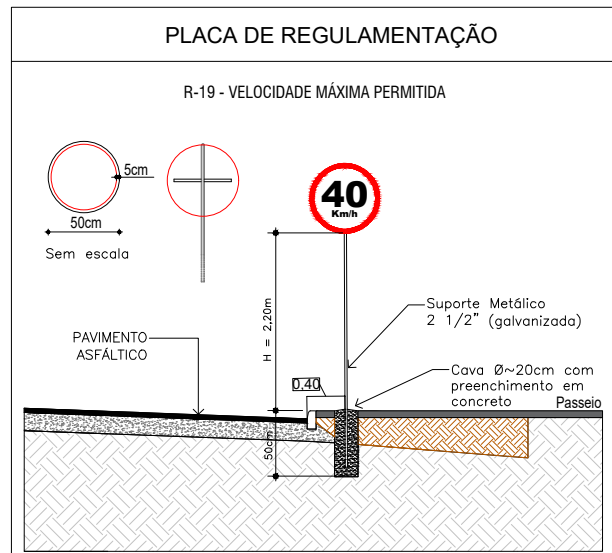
PLACA DE REGULAMENTAÇÃO

R-19 - VELOCIDADE MÁXIMA PERMITIDA

5cm

50cm

Sem escala

40
Km/h

H = 2,20m

Suporte Metálico
2 1/2" (galvanizada)

PAVIMENTO
ASFÁLTICO

0,40

Cava Ø~20cm com
preenchimento em
concreto

Passeio

50cm